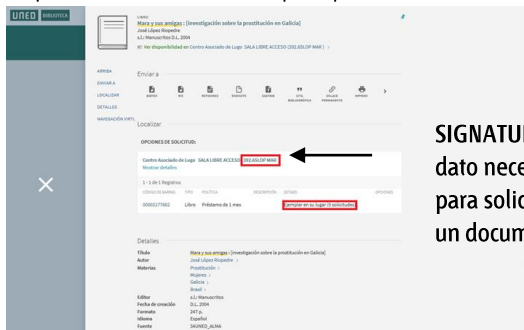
UNED BIBLIOTECA

LIBRO
Mara y sus amigas : [investigación sobre la prostitución en Galicia]
José López Riopedre
s.l.: Manuscritos D.L. 2004
Ver disponibilidad en Centro Asociado de Lugo SALA LIBRE ACCESO (392.6SLOP MAR)

ARRIBA
ENVIAR A
LOCALIZAR
DETALLES
NAVEGACIÓN VIRTUAL

Enviar a

EMAIL RIS REFWORKS ENDNOTE EASYBIB CITA BIBLIOGRÁFICA ENLACE PERMANENTE IMPRIMIR

Localizar

OPCIONES DE SOLICITUD:

Centro Asociado de Lugo SALA LIBRE ACCESO (392.6SLOP MAR)
Mostrar detalles

1 - 1 de 1 Registros

| CÓDIGO DE BARRAS | TIPO | POLÍTICA | DESCRIPCIÓN | ESTADO | OPCIONES |
|---|---|---|---|---|---|
| 00000277882 | Libro | Préstamo de 1 mes | | Ejemplar en su lugar (0 solicitudes) | |

Detalles

Título: Mara y sus amigas : [investigación sobre la prostitución en Galicia]
Autor: José López Riopedre
Materias: Prostitución ; Mujeres ; Galicia ; Brasil
Editor: s.l.: Manuscritos
Fecha de creación: D.L. 2004
Formato: 247 p.
Idioma: Español
Fuente: SAUNED_ALMA

SIGNATU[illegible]
dato nece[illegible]
para solic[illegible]
un docum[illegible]